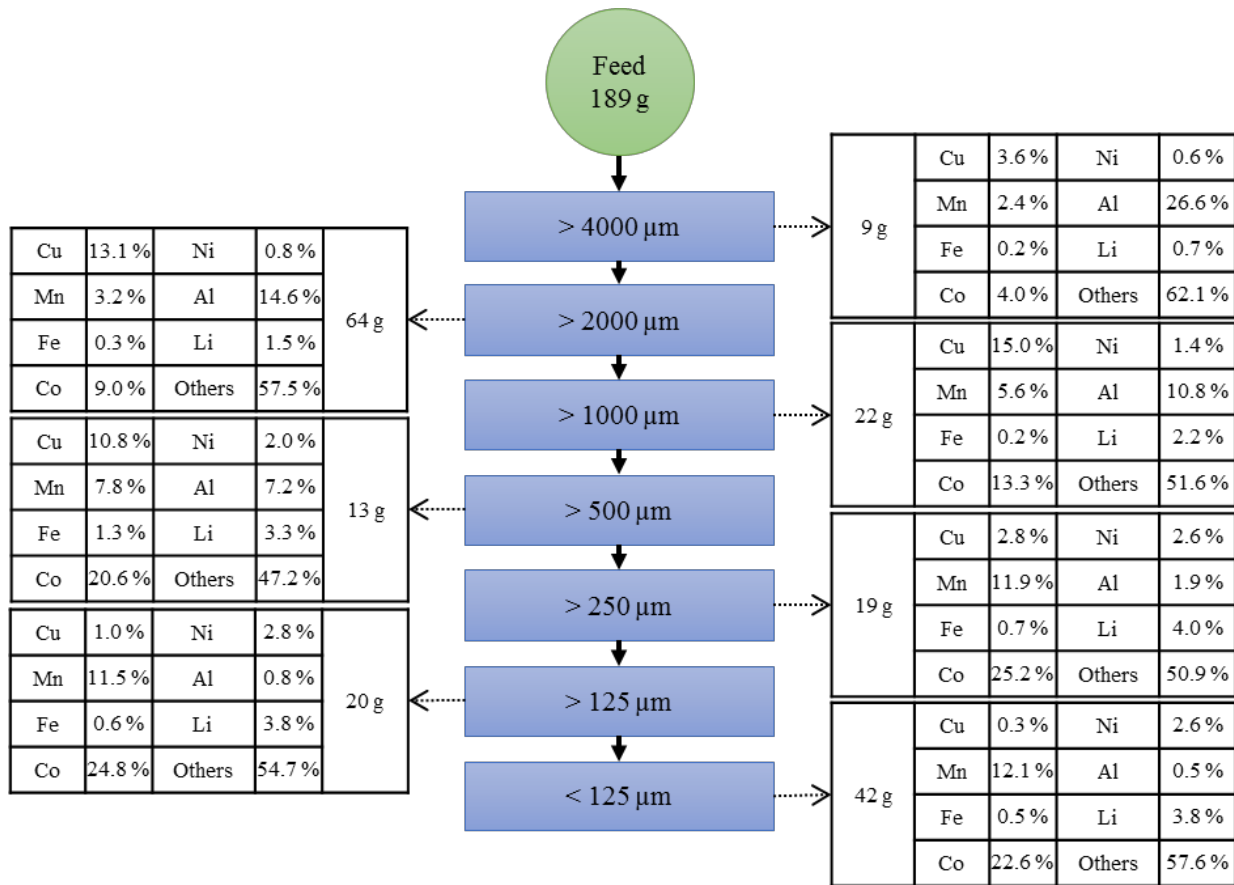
Feed
189 g

> 4000 µm

| 9 g | Cu | 3.6 % | Ni | 0.6 % |
|---|---|---|---|---|
| | Mn | 2.4 % | Al | 26.6 % |
| | Fe | 0.2 % | Li | 0.7 % |
| | Co | 4.0 % | Others | 62.1 % |

> 2000 µm

| Cu | 13.1 % | Ni | 0.8 % | 64 g |
|---|---|---|---|---|
| Mn | 3.2 % | Al | 14.6 % | |
| Fe | 0.3 % | Li | 1.5 % | |
| Co | 9.0 % | Others | 57.5 % | |

> 1000 µm

| 22 g | Cu | 15.0 % | Ni | 1.4 % |
|---|---|---|---|---|
| | Mn | 5.6 % | Al | 10.8 % |
| | Fe | 0.2 % | Li | 2.2 % |
| | Co | 13.3 % | Others | 51.6 % |

> 500 µm

| Cu | 10.8 % | Ni | 2.0 % | 13 g |
|---|---|---|---|---|
| Mn | 7.8 % | Al | 7.2 % | |
| Fe | 1.3 % | Li | 3.3 % | |
| Co | 20.6 % | Others | 47.2 % | |

> 250 µm

| 19 g | Cu | 2.8 % | Ni | 2.6 % |
|---|---|---|---|---|
| | Mn | 11.9 % | Al | 1.9 % |
| | Fe | 0.7 % | Li | 4.0 % |
| | Co | 25.2 % | Others | 50.9 % |

> 125 µm

| Cu | 1.0 % | Ni | 2.8 % | 20 g |
|---|---|---|---|---|
| Mn | 11.5 % | Al | 0.8 % | |
| Fe | 0.6 % | Li | 3.8 % | |
| Co | 24.8 % | Others | 54.7 % | |

< 125 µm

| 42 g | Cu | 0.3 % | Ni | 2.6 % |
|---|---|---|---|---|
| | Mn | 12.1 % | Al | 0.5 % |
| | Fe | 0.5 % | Li | 3.8 % |
| | Co | 22.6 % | Others | 57.6 % |